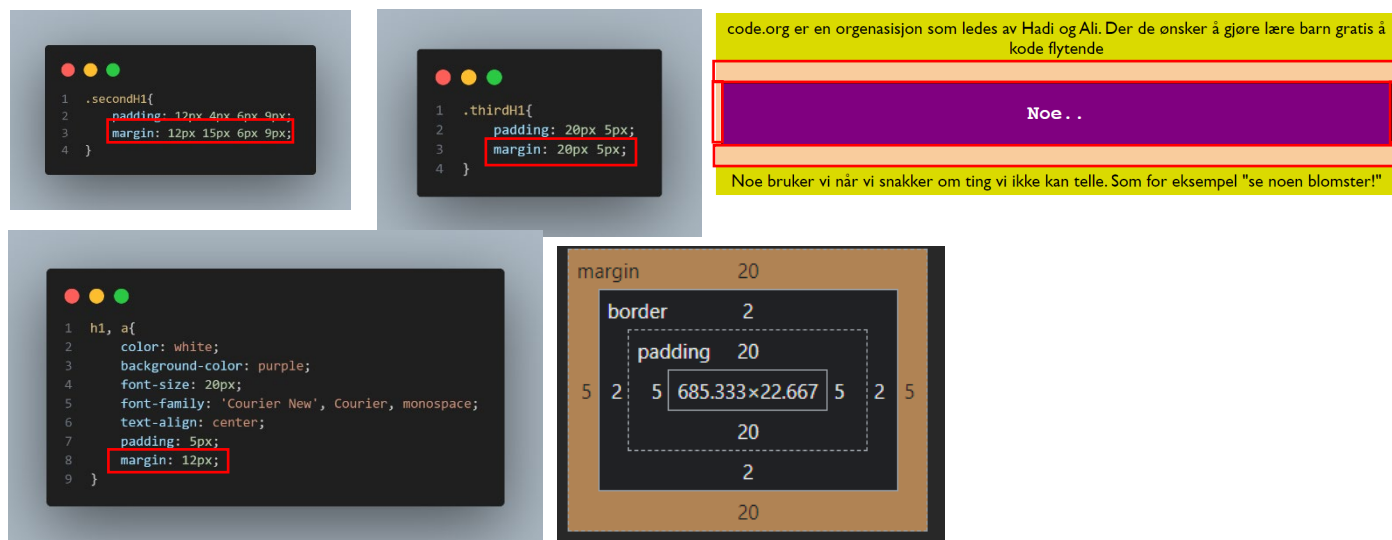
1 .secondH1{
2 padding: 12px 4px 6px 9px;
3 margin: 12px 15px 6px 9px;
4 }

1 .thirdH1{
2 padding: 20px 5px;
3 margin: 20px 5px;
4 }

code.org er en organesasjon som ledes av Hadi og Ali. Der de ønsker å gjøre lære barn gratis å kode flytende

Noe..

Noe bruker vi når vi snakker om ting vi ikke kan telle. Som for eksempel "se noen blomster!"

1 h1, a{
2 color: white;
3 background-color: purple;
4 font-size: 20px;
5 font-family: 'Courier New', Courier, monospace;
6 text-align: center;
7 padding: 5px;
8 margin: 12px;
9 }

margin 20
border 2
padding 20
5 2 5 685.333×22.667 5 2 5
20
2
20